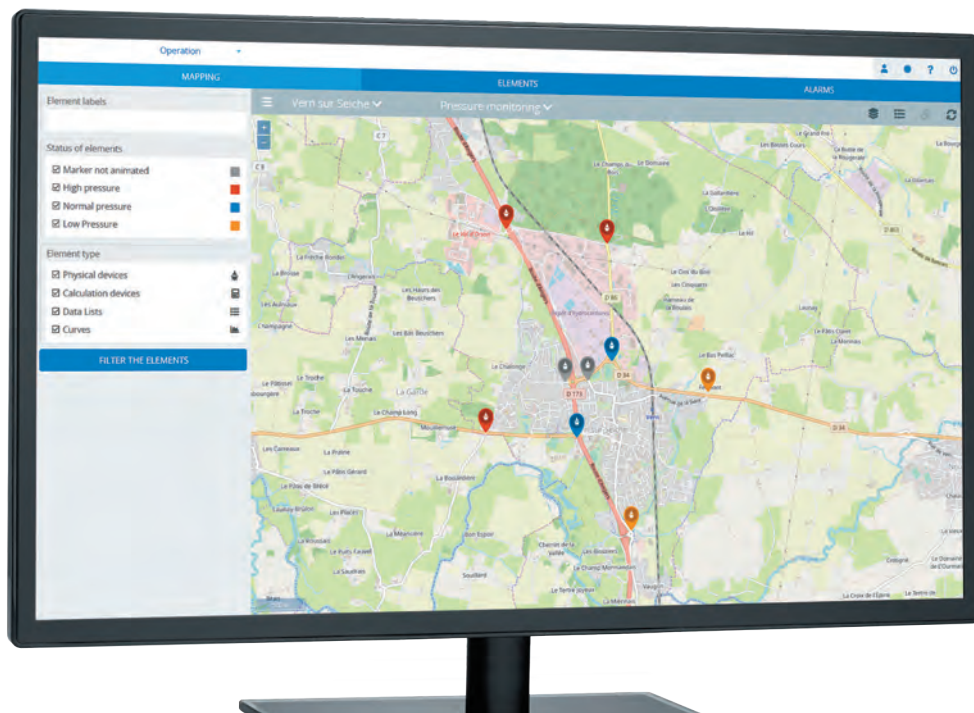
Operation

MAPPING

ELEMENTS

ALARMS

?

Element labels

Status of elements

☑ Marker not animated

☑ High pressure

☑ Normal pressure

☑ Low Pressure

Element type

☑ Physical devices

☑ Calculation devices

☑ Data Lists

☑ Curves

FILTER THE ELEMENTS

Vern sur Seiche

Pressure monitoring

+

−

C 7

C 8

D 86

D 34

D 173

D 34

La Gaîté

Le Challonge

La Touche

La Touche

La Champ Long

Les Bois Beuschers

Les Hauts des Beuschers

Les Menais

La Prême

La Boulandes

Le Pâtis Gérard

Les Places

Bon Espoir

La Gauteraie

Les Bas Pellais

Les Pâtis Cavet

Les Mesnais

D 463

Le Grand Pré

La Croix de l'Epine

Vaugon

La Ménolais

Le Terte Jolivau